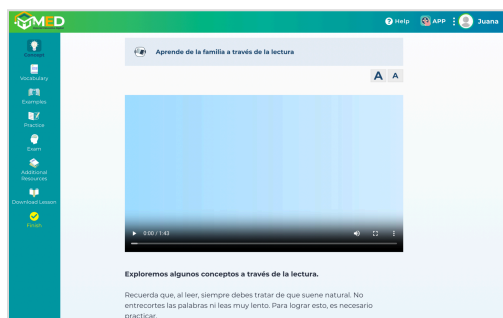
MED

Help APP Juana

Concepts
Vocabulary
Examples
Practice
Exam
Additional Resources
Download Lesson
Finish

Aprende de la familia a través de la lectura

A A

0:00 / 1:43

Exploremos algunos conceptos a través de la lectura.

Recuerda que, al leer, siempre debes tratar de que suene natural. No entrecortes las palabras ni leas muy lento. Para lograr esto, es necesario practicar.